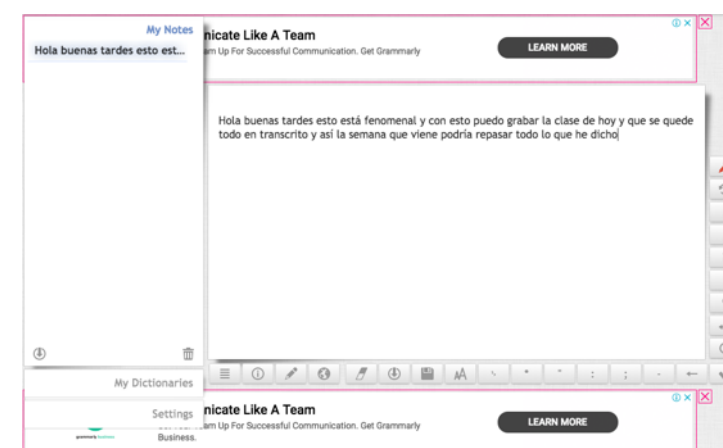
My Notes

Hola buenas tardes esto est...

nicate Like A Team

m Up For Successful Communication. Get Grammarly

LEARN MORE

Hola buenas tardes esto está fenomenal y con esto puedo grabar la clase de hoy y que se quede todo en transcrito y así la semana que viene podría repasar todo lo que he dicho

My Dictionaries

Settings

nicate Like A Team

m Up For Successful Communication. Get Grammarly Business.

LEARN MORE